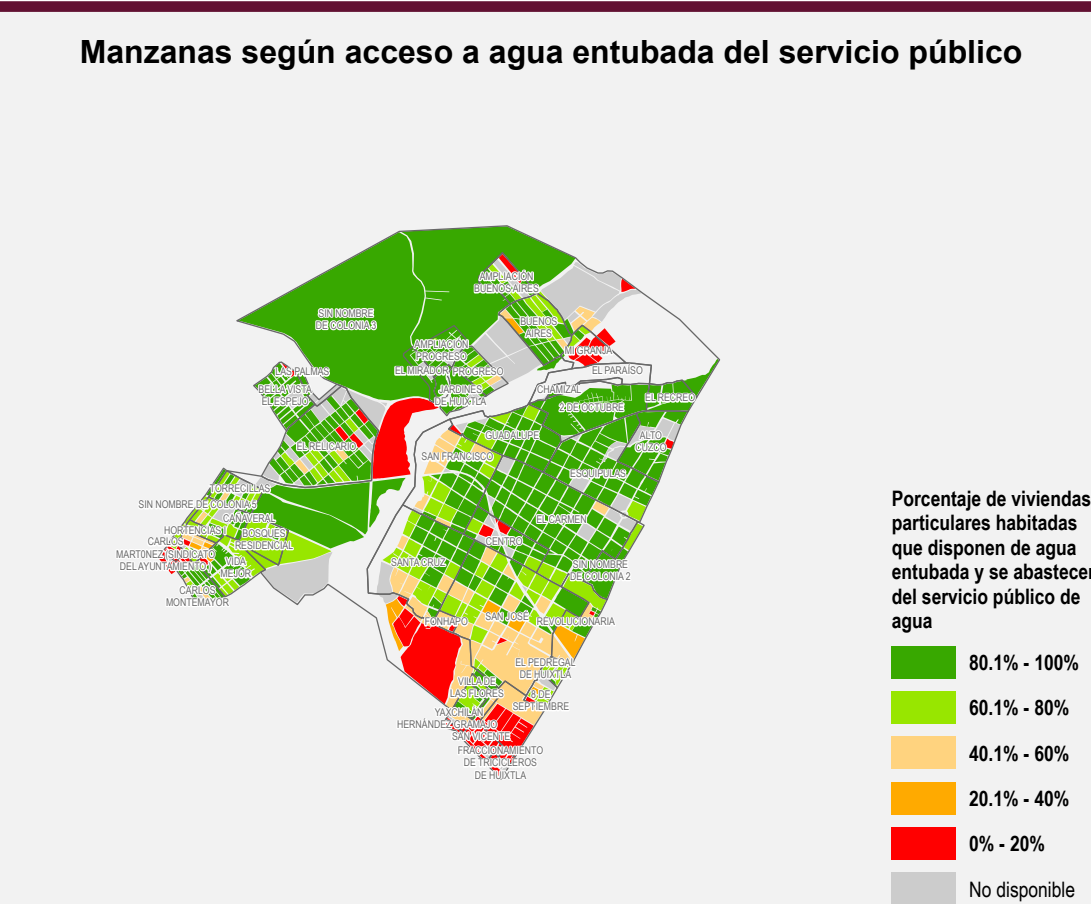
Manzanas según acceso a agua entubada del servicio público

SIN NOMBRE DE COLONIA 3
AMPLIACIÓN BUENOS AIRES
BUENOS AIRES
AMPLIACIÓN PROGRESO
EL MIRADOR
PROGRESO
MIGRANJA
EL PARAÍSO
LAS PALMAS
BELLA VISTA
EL ESPEJO
JARDINES DE HUIXTLA
CHAMIZAL
2 DE OCTUBRE
EL RECREO
EL RELICARIO
GUADALUPE
ALTO CUZCO
SAN FRANCISCO
ESQUIPULAS
TORRECILLAS
SIN NOMBRE DE COLONIA 5
CAÑAVERAL
HORTENCIAS I
BOSQUES RESIDENCIAL
CARLOS MARTÓNEZ
SINDICATO DEL AYUNTAMIENTO
VIDA MEJOR
CARLOS MONTEMAYOR
EL CARMEN
CENTRO
SANTA CRUZ
SIN NOMBRE DE COLONIA 2
FONHAPO
SAN JOSÉ
REVOLUCIONARIA
EL PEDREGAL DE HUIXTLA
VILLA DE LAS FLORES
8 DE SEPTIEMBRE
YAXCHILAN
HERNÁNDEZ GRAMAJO
SAN VICENTE
FRACCIONAMIENTO DE TRICICLEROS DE HUIXTLA

Porcentaje de viviendas particulares habitadas que disponen de agua entubada y se abastecen del servicio público de agua
80.1% - 100%
60.1% - 80%
40.1% - 60%
20.1% - 40%
0% - 20%
No disponible